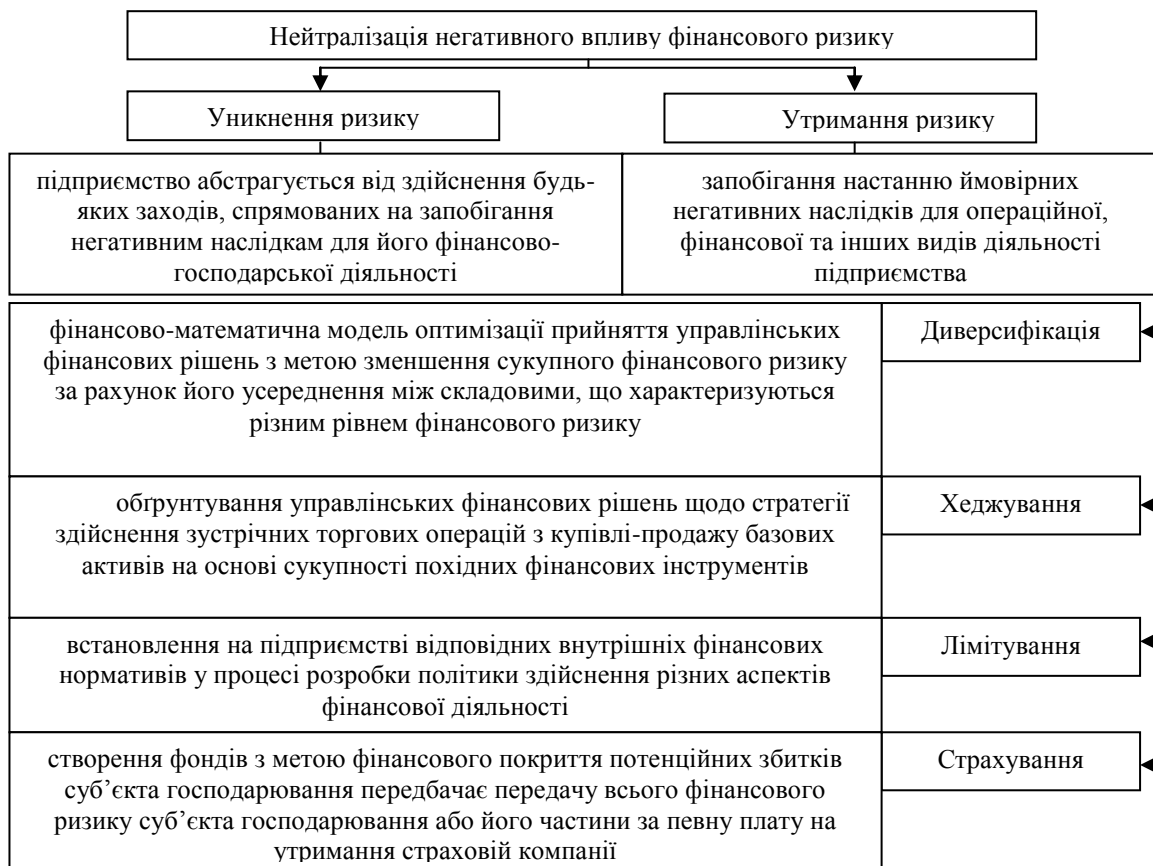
Нейтралізація негативного впливу фінансового ризику

Уникнення ризику

Утримання ризику

підприємство абстрагується від здійснення будь-яких заходів, спрямованих на запобігання негативним наслідкам для його фінансово-господарської діяльності

запобігання настанню ймовірних негативних наслідків для операційної, фінансової та інших видів діяльності підприємства

фінансово-математична модель оптимізації прийняття управлінських фінансових рішень з метою зменшення сукупного фінансового ризику за рахунок його усереднення між складовими, що характеризуються різним рівнем фінансового ризику

Диверсифікація

обґрунтування управлінських фінансових рішень щодо стратегії здійснення зустрічних торгових операцій з купівлі-продажу базових активів на основі сукупності похідних фінансових інструментів

Хеджування

встановлення на підприємстві відповідних внутрішніх фінансових нормативів у процесі розробки політики здійснення різних аспектів фінансової діяльності

Лімітування

створення фондів з метою фінансового покриття потенційних збитків суб’єкта господарювання передбачає передачу всього фінансового ризику суб’єкта господарювання або його частини за певну плату на утримання страховій компанії

Страхування